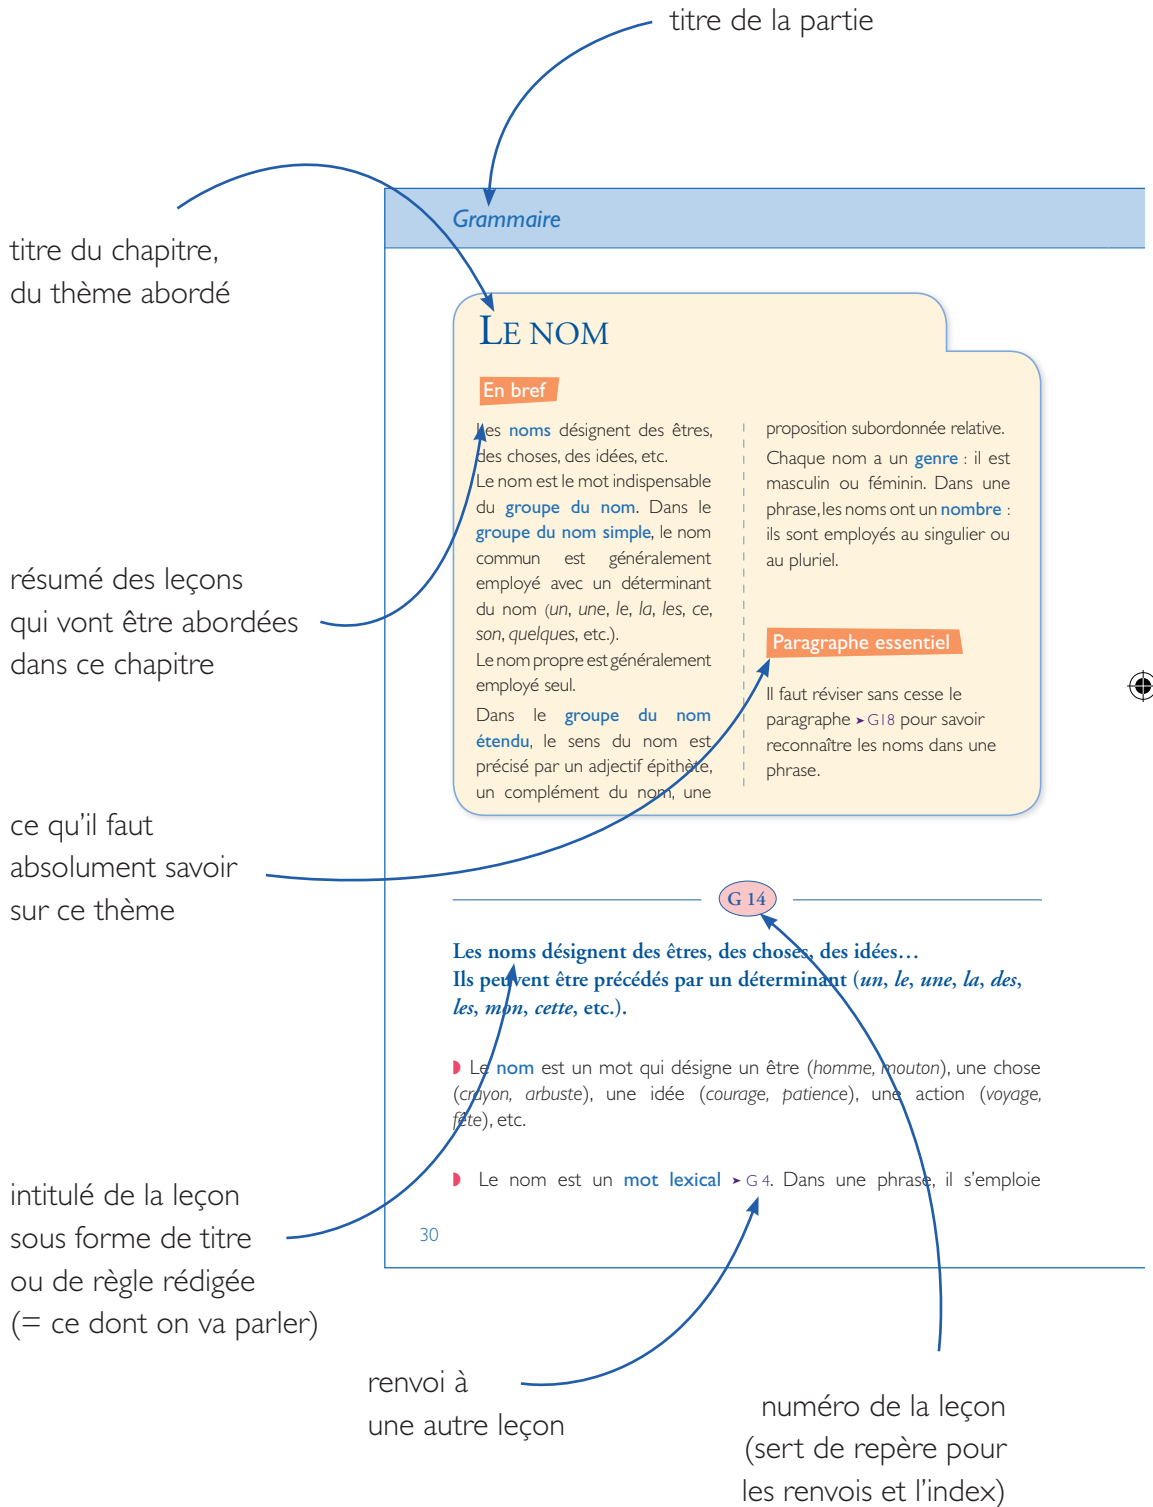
titre de la partie

titre du chapitre, du thème abordé

Grammaire

LE NOM

En bref

Les noms désignent des êtres, des choses, des idées, etc.
Le nom est le mot indispensable du groupe du nom. Dans le groupe du nom simple, le nom commun est généralement employé avec un déterminant du nom (un, une, le, la, les, ce, son, quelques, etc.).
Le nom propre est généralement employé seul.
Dans le groupe du nom étendu, le sens du nom est précisé par un adjectif épithète, un complément du nom, une proposition subordonnée relative.
Chaque nom a un genre : il est masculin ou féminin. Dans une phrase, les noms ont un nombre : ils sont employés au singulier ou au pluriel.

Paragraphe essentiel

Il faut réviser sans cesse le paragraphe ➤ G18 pour savoir reconnaître les noms dans une phrase.

résumé des leçons qui vont être abordées dans ce chapitre

ce qu'il faut absolument savoir sur ce thème

G 14

Les noms désignent des êtres, des choses, des idées…
Ils peuvent être précédés par un déterminant (un, le, une, la, des, les, mon, cette, etc.).

Le nom est un mot qui désigne un être (homme, mouton), une chose (crayon, arbuste), une idée (courage, patience), une action (voyage, fête), etc.

Le nom est un mot lexical ➤ G 4. Dans une phrase, il s'emploie

30

intitulé de la leçon sous forme de titre ou de règle rédigée (= ce dont on va parler)

renvoi à une autre leçon

numéro de la leçon (sert de repère pour les renvois et l'index)